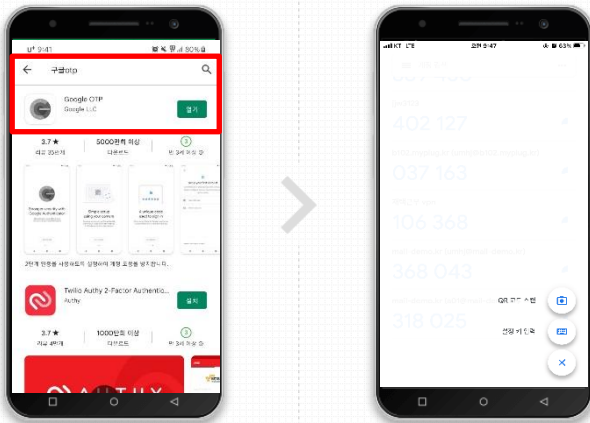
9:41 80%

구글otp

Google OTP
Google LLC
열기

3.7 ★
리뷰 25만개

5000만회 이상
다운로드

3
만 3세 이상

2단계 인증을 사용하도록 설정하여 계정 보호를 강화하세요

Twilio Authy 2-Factor Authentic...
Authy
설치

3.7 ★
리뷰 4만개

1000만회 이상
다운로드

3
만 3세 이상

AUTHY

KT LTE 오전 9:47 63%

402 127

037 163

106 368

368 043

318 025

QR 코드 스캔

설정 키 입력